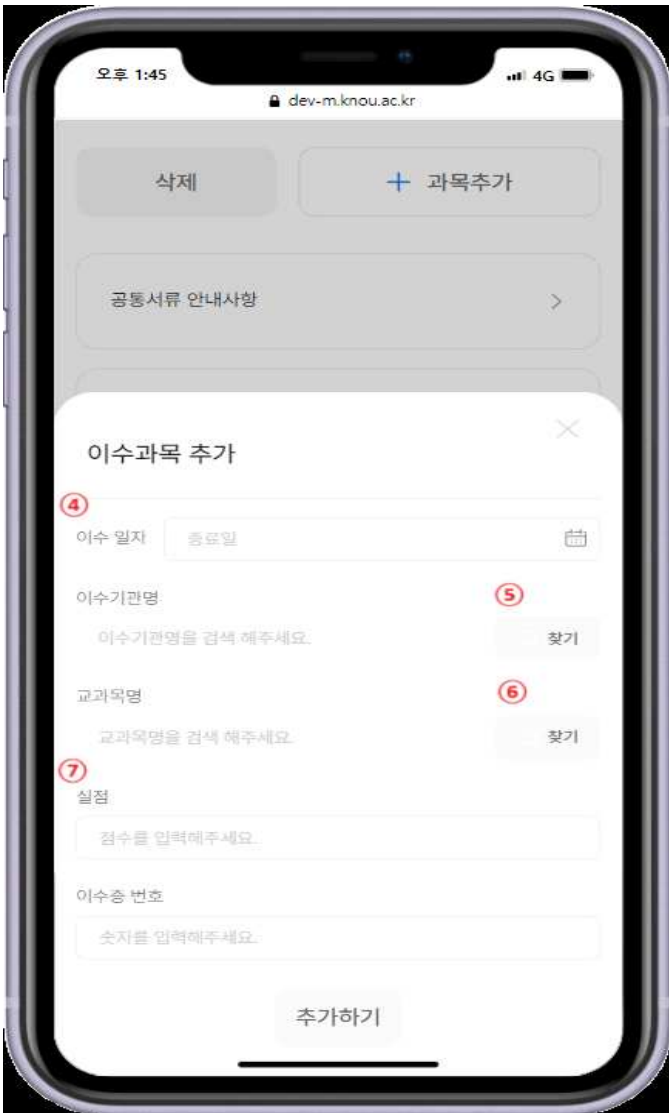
오후 1:45

4G

dev-m.knou.ac.kr

삭제

+ 과목추가

공통서류 안내사항

>

이수과목 추가

④

이수 일자

종료일

이수기관명

⑤

이수기관명을 검색 해주세요.

찾기

교과목명

⑥

교과목명을 검색 해주세요.

찾기

⑦

실점

점수를 입력해주세요.

이수증 번호

숫자를 입력해주세요.

추가하기